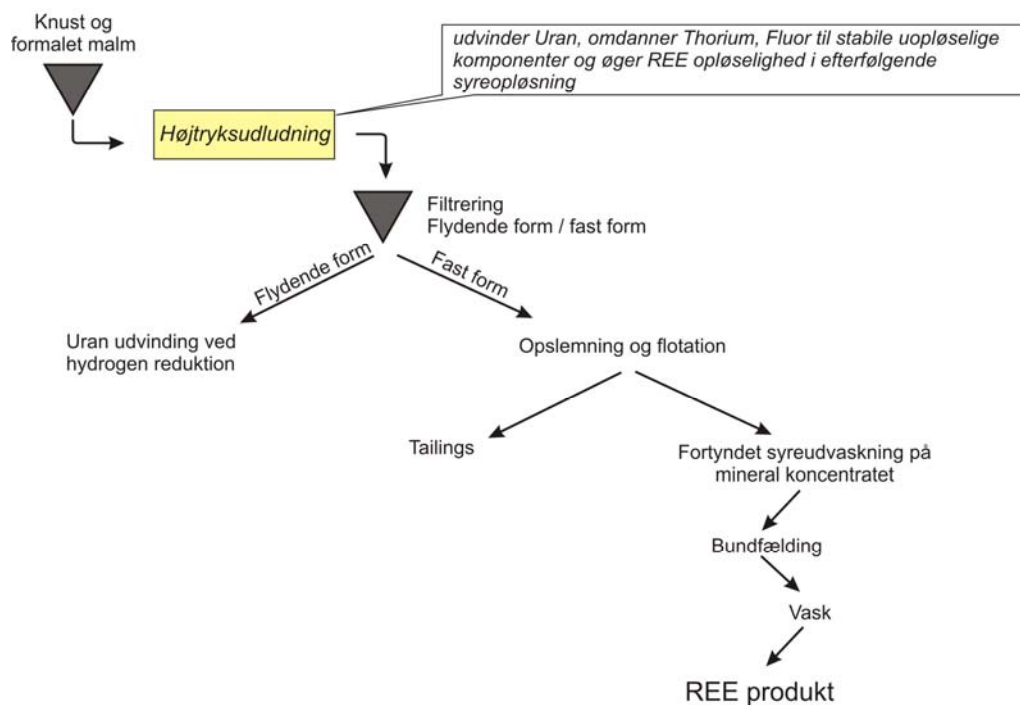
Knust og formalet malm

udvinder Uran, omdanner Thorium, Fluor til stabile uopløselige komponenter og øger REE opløselighed i efterfølgende syreopløsning

Højtryksudludning

Filtrering
Flydende form / fast form

Flydende form

Fast form

Uran udvinding ved hydrogen reduktion

Opslemning og flotation

Tailings

Fortyndet syreudvaskning på mineral koncentratet

Bundfælding

Vask

REE produkt